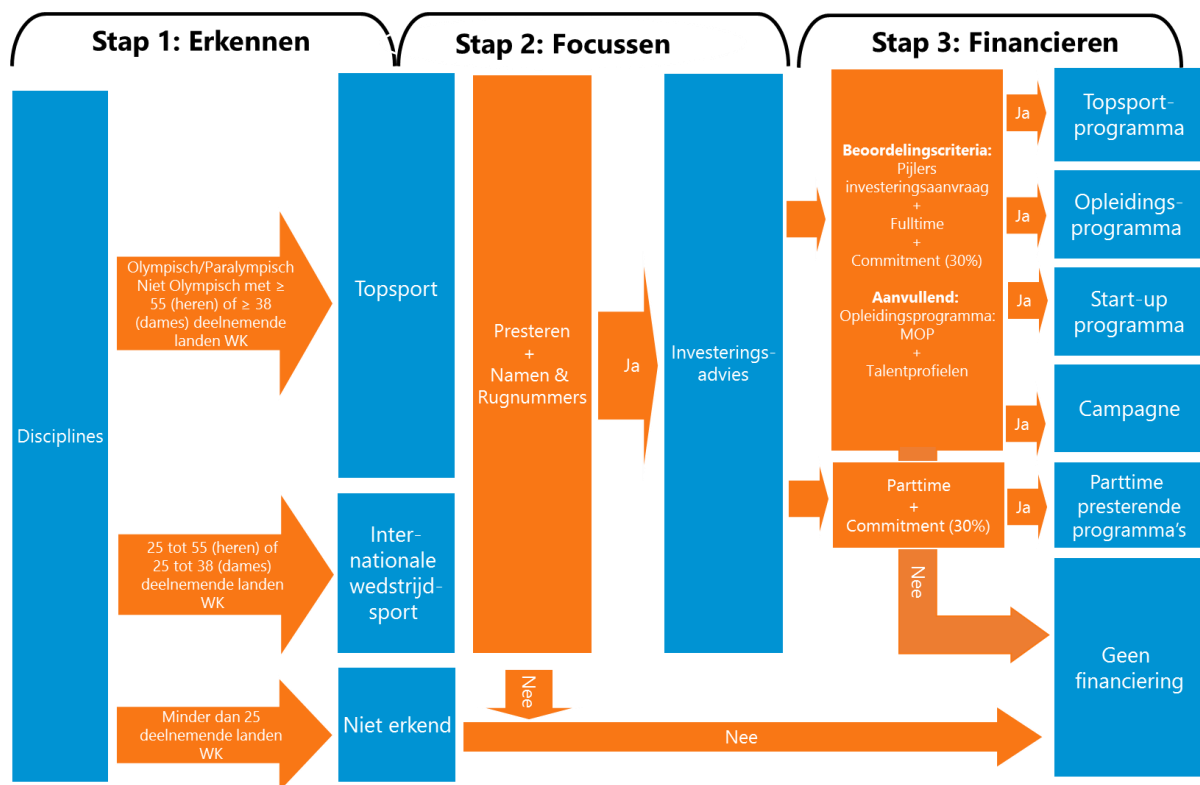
Stap 1: Erkennen

Stap 2: Focussen

Stap 3: Financieren

Disciplines

Olympisch/Paralympisch Niet Olympisch met ≥ 55 (heren) of ≥ 38 (dames) deelnemende landen WK

25 tot 55 (heren) of 25 tot 38 (dames) deelnemende landen WK

Minder dan 25 deelnemende landen WK

Topsport

Internationale wedstrijdsport

Niet erkend

Presteren + Namen & Rugnummers

Ja

Nee

Investeringsadvies

Nee

**Beoordelingscriteria:** Pijlers investeringsaanvraag + Fulltime + Commitment (30%)

**Aanvullend:** Opleidingsprogramma: MOP + Talentprofielen

Parttime + Commitment (30%)

Nee

Ja

Topsport-programma

Ja

Opleidings-programma

Ja

Start-up programma

Ja

Campagne

Ja

Parttime presterende programma's

Geen financiering